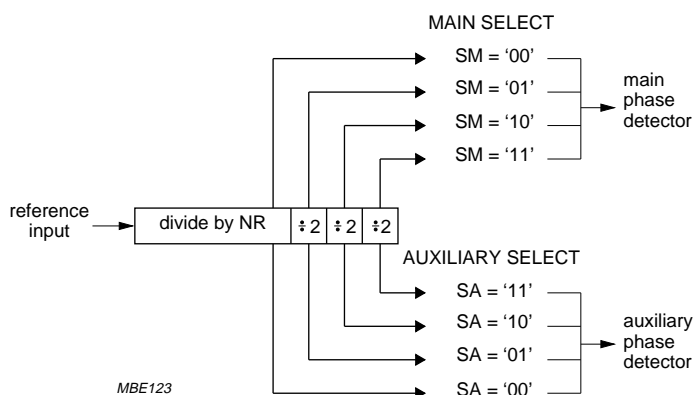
MAIN SELECT

SM = '00'

SM = '01'

SM = '10'

SM = '11'

main phase detector

reference input

divide by NR

÷2

÷2

÷2

AUXILIARY SELECT

SA = '11'

SA = '10'

SA = '01'

SA = '00'

auxiliary phase detector

MBE123